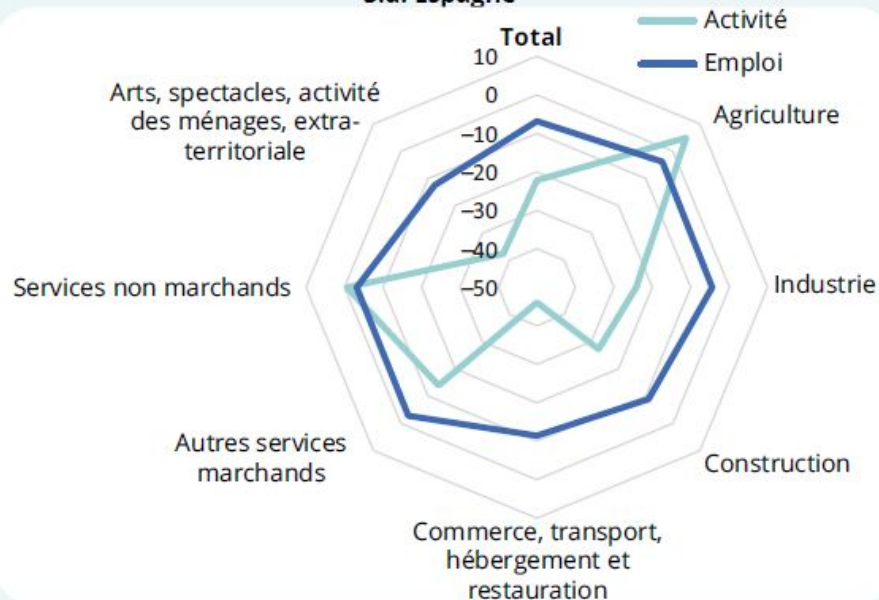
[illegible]
Activité
Emploi
Total
10
0
−10
−20
−30
−40
−50
Agriculture
Industrie
Construction
Commerce, transport, hébergement et restauration
Autres services marchands
Services non marchands
Arts, spectacles, activité des ménages, extra-territoriale